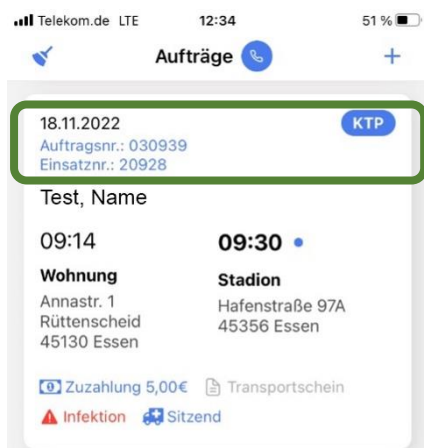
Telekom.de LTE 12:34 51%

Aufträge +

18.11.2022
Auftragsnr.: 030939
Einsatznr.: 20928

KTP

Test, Name

09:14

Wohnung
Annastr. 1
Rüttenscheid
45130 Essen

09:30

Stadion
HafenstraBe 97A
45356 Essen

Zuzahlung 5,00€ Transportschein

Infektion Sitzend